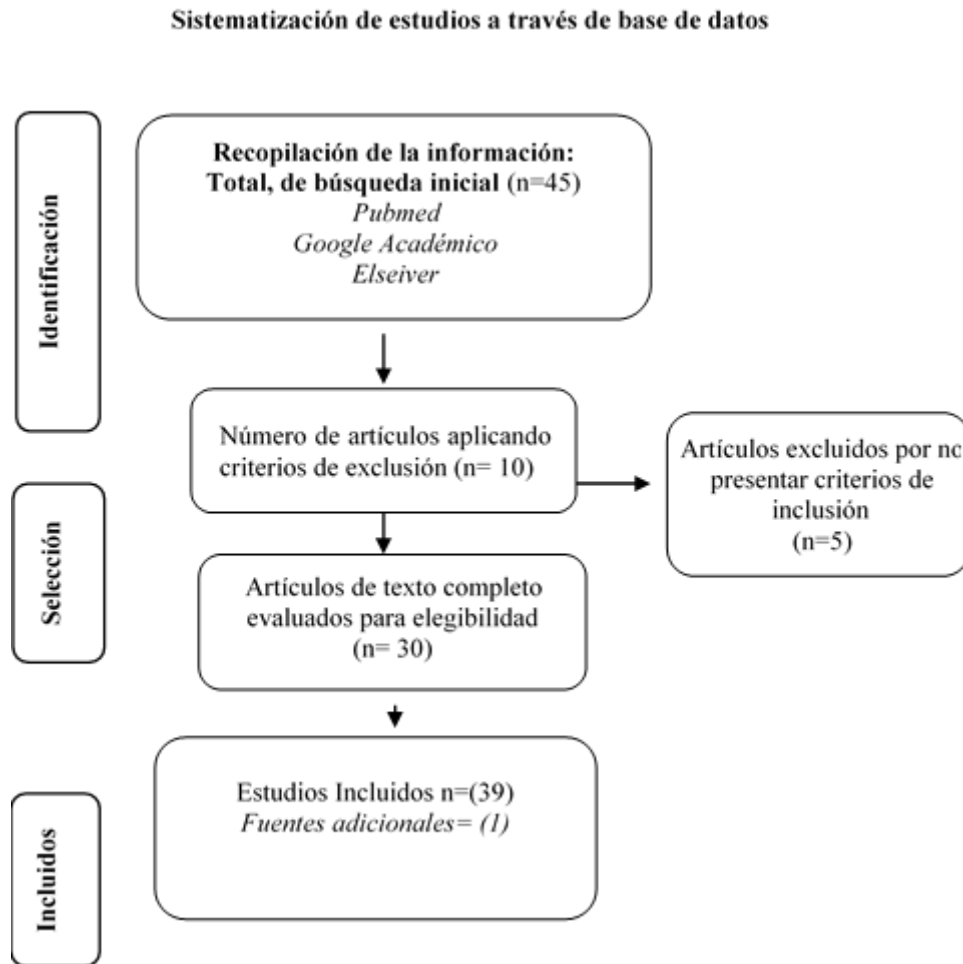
Sistematización de estudios a través de base de datos

Identificación

Recopilación de la información:
Total, de búsqueda inicial (n=45)
Pubmed
Google Académico
Elseiver

Selección

Número de artículos aplicando criterios de exclusión (n= 10)

Artículos excluidos por n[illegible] presentar criterios de inclusión (n=5)

Artículos de texto completo evaluados para elegibilidad (n= 30)

Incluidos

Estudios Incluidos n=(39)
Fuentes adicionales= (1)